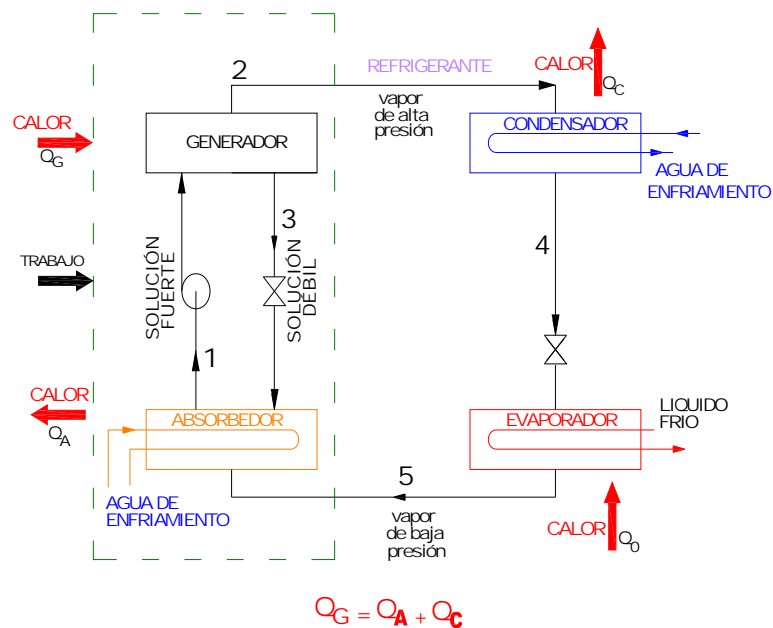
CALOR
$Q_G$

TRABAJO

CALOR
$Q_A$

2

REFRIGERANTE

vapor de alta presión

GENERADOR

3

SOLUCIÓN FUERTE

SOLUCIÓN DEBIL

1

ABSORBEDOR

AGUA DE ENFRIAMIENTO

CALOR
$Q_C$

CONDENSADOR

AGUA DE ENFRIAMIENTO

4

EVAPORADOR

LIQUIDO FRIO

5

vapor de baja presión

CALOR
$Q_0$

$Q_G = Q_A + Q_C$